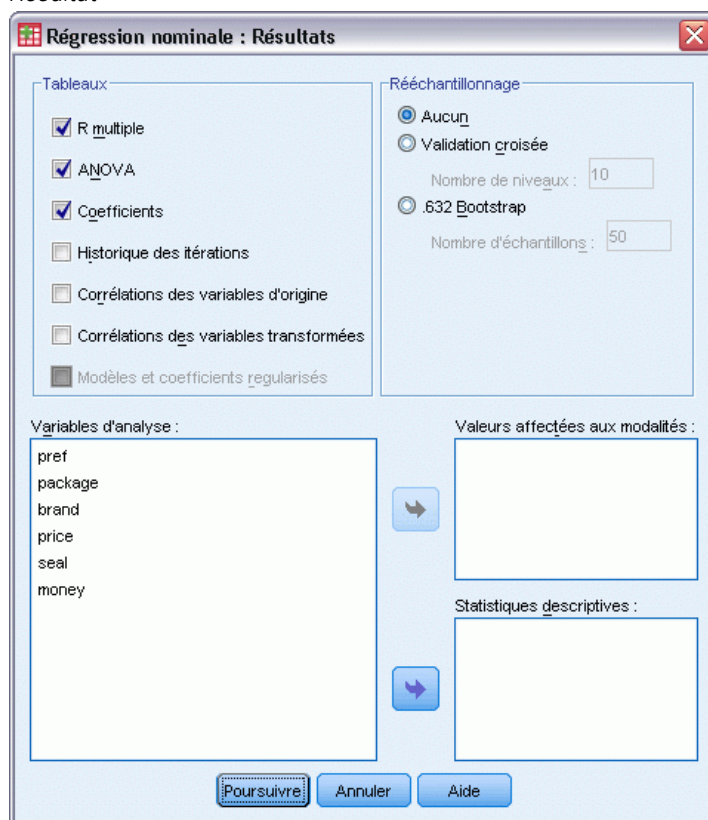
Régression nominale : Résultats

Tableaux
R multiple
ANOVA
Coefficients
Historique des itérations
Corrélations des variables d'origine
Corrélations des variables transformées
Modèles et coefficients regularisés

Rééchantillonnage
Aucun
Validation croisée
Nombre de niveaux : 10
.632 Bootstrap
Nombre d'échantillons : 50

Variables d'analyse :
pref
package
brand
price
seal
money

Valeurs affectées aux modalités :

Statistiques descriptives :

Poursuivre
Annuler
Aide